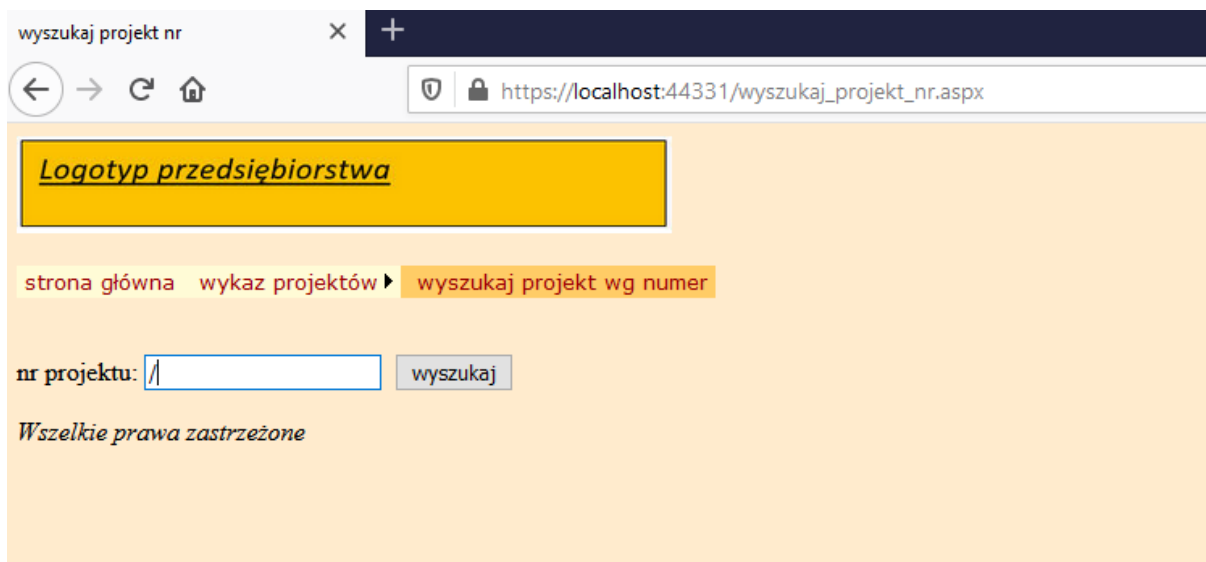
wyszukaj projekt nr

https://localhost:44331/wyszukaj_projekt_nr.aspx

Logotyp przedsiębiorstwa

strona główna wykaz projektów wyszukaj projekt wg numer

nr projektu: / wyszukaj

Wszelkie prawa zastrzeżone